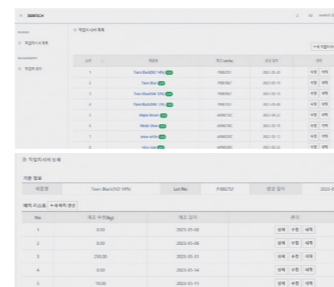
SEMTECH

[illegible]

작업지시서 목록

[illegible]

작업지시서 관리

| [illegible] | 제품명 | Lot No. | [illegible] | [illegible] |
|---|---|---|---|---|
| 1 | Tiaro Black(NS 14%) | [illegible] | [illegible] | 수정 삭제 |
| 2 | Tiaro Red | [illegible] | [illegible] | 수정 삭제 |
| 3 | Tiaro Black(NS 13%) | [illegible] | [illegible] | 수정 삭제 |
| 4 | Tiaro Black(NS 15%) | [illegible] | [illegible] | 수정 삭제 |
| 5 | Majes Brown | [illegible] | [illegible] | 수정 삭제 |
| 6 | Metal Silver | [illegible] | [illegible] | 수정 삭제 |
| 7 | snow white | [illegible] | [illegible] | 수정 삭제 |
| 8 | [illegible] | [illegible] | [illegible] | 수정 삭제 |

작업지시서 상세

기본 정보

| 제품명 | Tiaro Black(NS 14%) | Lot No. | P?8825? | 생산 일자 | 2023-0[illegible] |
|---|---|---|---|---|---|

배치 리스트 + 배치 생산

| No. | 배오 수량(kg) | 배오 일자 | 관리 |
|---|---|---|---|
| 1 | 0.00 | 2023-01-02 | 상세 수정 삭제 |
| 2 | 0.00 | 2023-01-03 | 상세 수정 삭제 |
| 3 | 250.00 | 2023-01-03 | 상세 수정 삭제 |
| 4 | 0.00 | 2023-01-04 | 상세 수정 삭제 |
| 5 | 70.00 | 2023-01-11 | 상세 수정 삭제 |